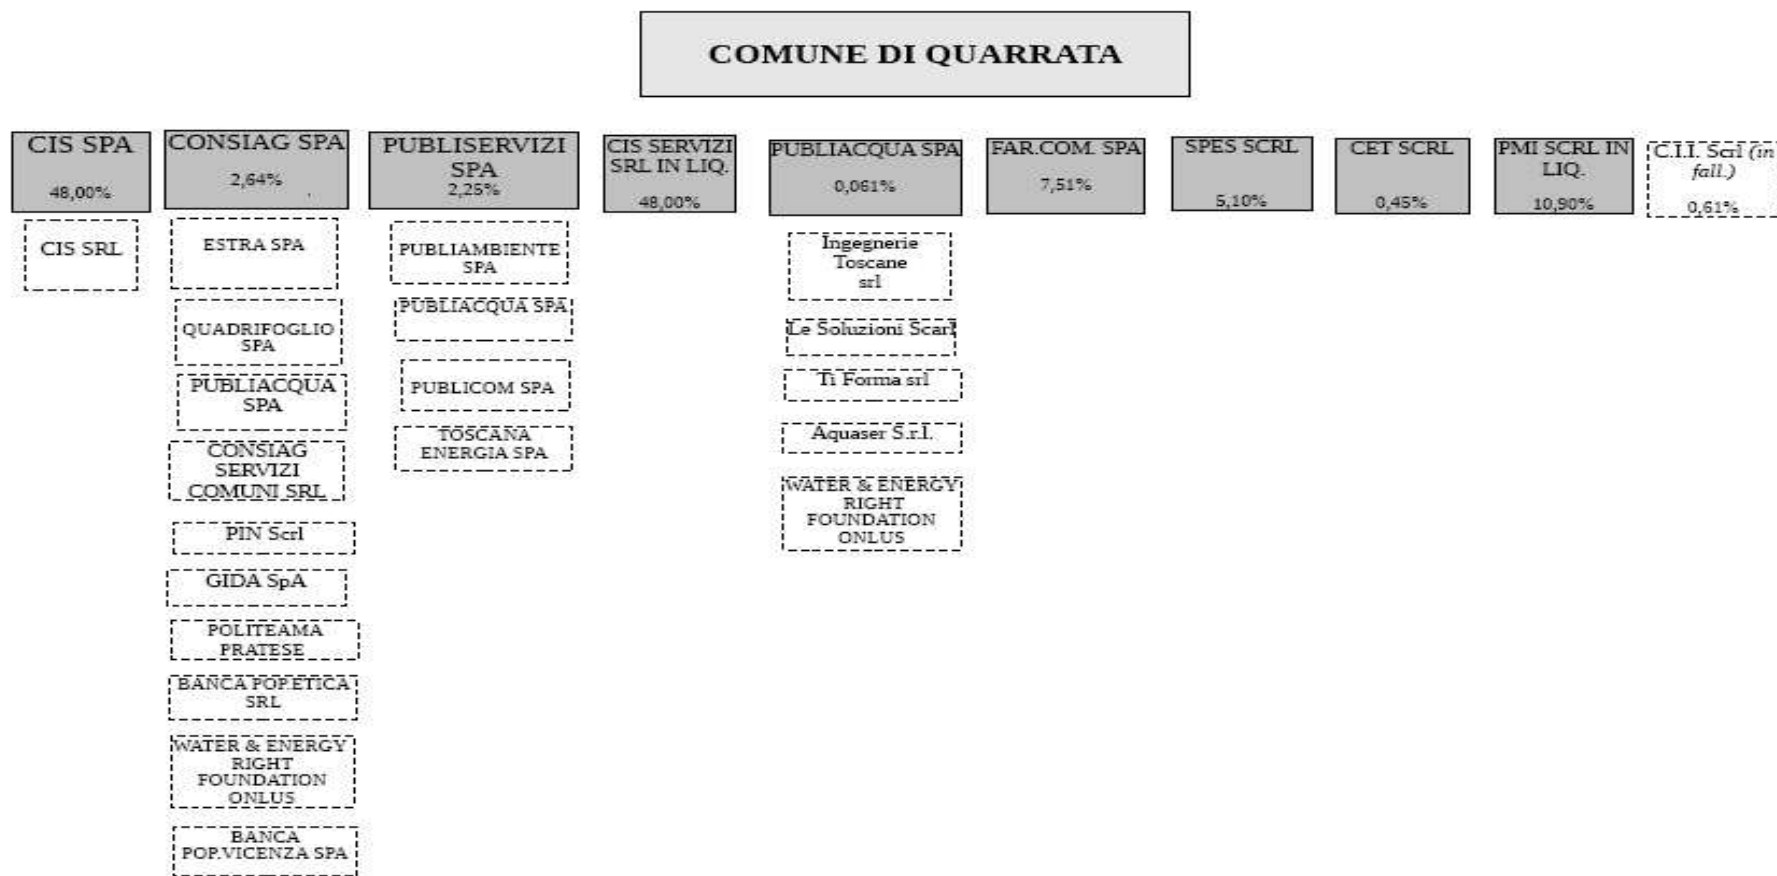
COMUNE DI QUARRATA

CIS SPA
48,00%

CIS SRL

CONSIAG SPA
2,64%

ESTRA SPA

QUADRIFOGLIO SPA

PUBLIACQUA SPA

CONSIAG SERVIZI COMUNI SRL

PIN Scrl

GIDA SpA

POLITEAMA PRATESE

BANCA POP.ETICA SRL

WATER & ENERGY RIGHT FOUNDATION ONLUS

BANCA POP.VICENZA SPA

PUBLISERVIZI SPA
2,25%

PUBLIAMBIENTE SPA

PUBLIACQUA SPA

PUBLICOM SPA

TOSCANA ENERGIA SPA

CIS SERVIZI SRL IN LIQ.
48,00%

PUBLIACQUA SPA
0,061%

Ingegnerie Toscane srl

Le Soluzioni Scarl

Ti Forma srl

Aquaser S.r.l.

WATER & ENERGY RIGHT FOUNDATION ONLUS

FAR.COM. SPA
7,51%

SPES SCRL
5,10%

CET SCRL
0,45%

PMI SCRL IN LIQ.
10,90%

C.I.I. Scrl (in fall.)
0,61%